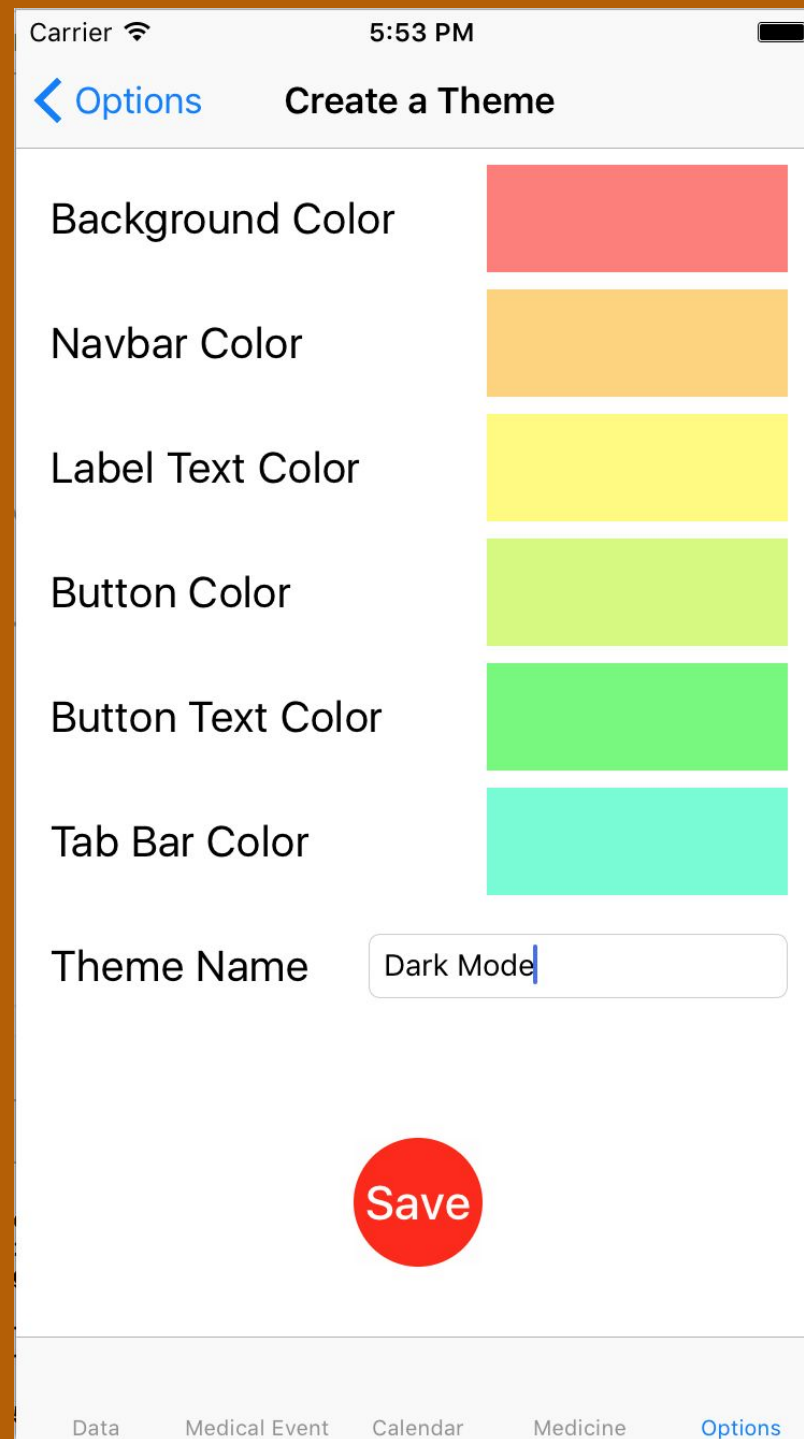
Carrier 5:53 PM

Options Create a Theme

Background Color

Navbar Color

Label Text Color

Button Color

Button Text Color

Tab Bar Color

Theme Name Dark Mode

Save

Data Medical Event Calendar Medicine Options